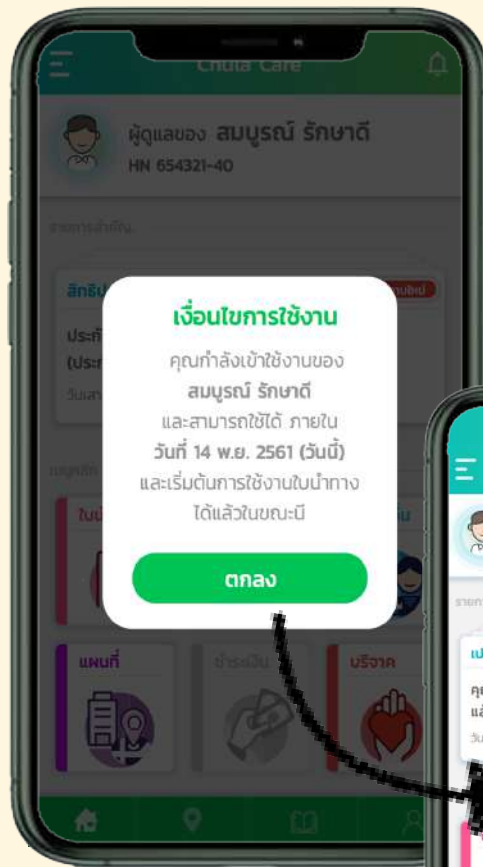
Chula Care

ผู้ดูแลของ สมบูรณ์ รักษาดี
HN 654321-40

รายการสำคัญ

สิทธิป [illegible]

ประกั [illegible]
(ประ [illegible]
วันสา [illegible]

เมนูหลัก

ใบนั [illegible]

เงื่อนไขการใช้งาน

คุณกำลังเข้าใช้งานของ
สมบูรณ์ รักษาดี
และสามารถใช้ได้ ภายใน
วันที่ 14 พ.ย. 2561 (วันนี้)
และเริ่มต้นการใช้งานใบนำทาง
ได้แล้วในขณะนี้

ตกลง

แผนที่

ชำระเงิน

บริจาค

รายก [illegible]

เป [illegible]

คุ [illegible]
แล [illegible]
วัน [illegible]